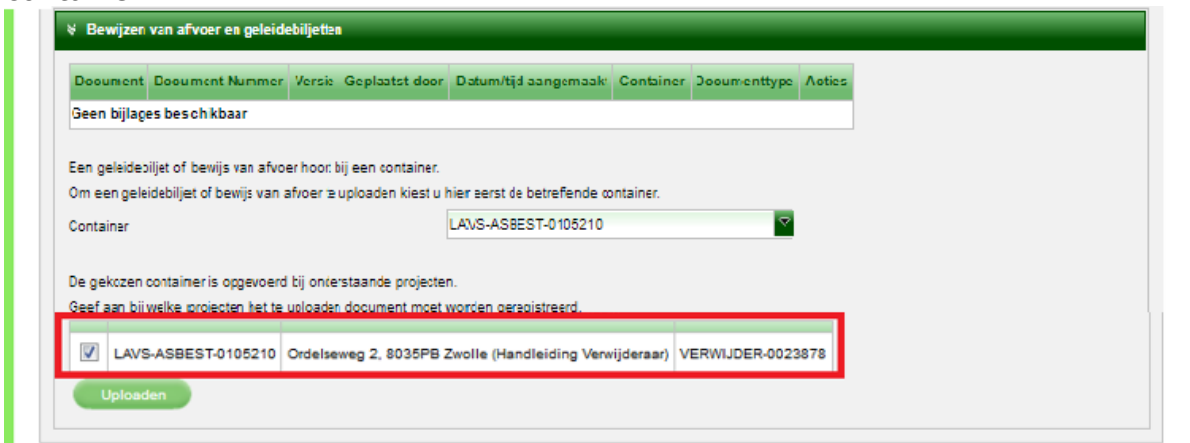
¥ Bewijzen van afvoer en geleidebiljetten

| Document | Document Nummer | Versie | Geplaatst door | Datum/tijd aangemaakt | Container | Documenttype | Acties |
|---|---|---|---|---|---|---|---|
| Geen bijlages beschikbaar | | | | | | | |

Een geleidebiljet of bewijs van afvoer hoort bij een container.
Om een geleidebiljet of bewijs van afvoer te uploaden kiest u hier eerst de betreffende container.

Container LAVS-ASBEST-0105210

De gekozen container is opgevoerd bij onderstaande projecten.
Geef aan bij welke projecten het te uploaden document moet worden geregistreerd.

| | | | |
|---|---|---|---|
| ☑ | LAVS-ASBEST-0105210 | Ordelseweg 2, 8035PB Zwolle (Handleiding Verwijderaar) | VERWIJDER-0023878 |

Uploaden